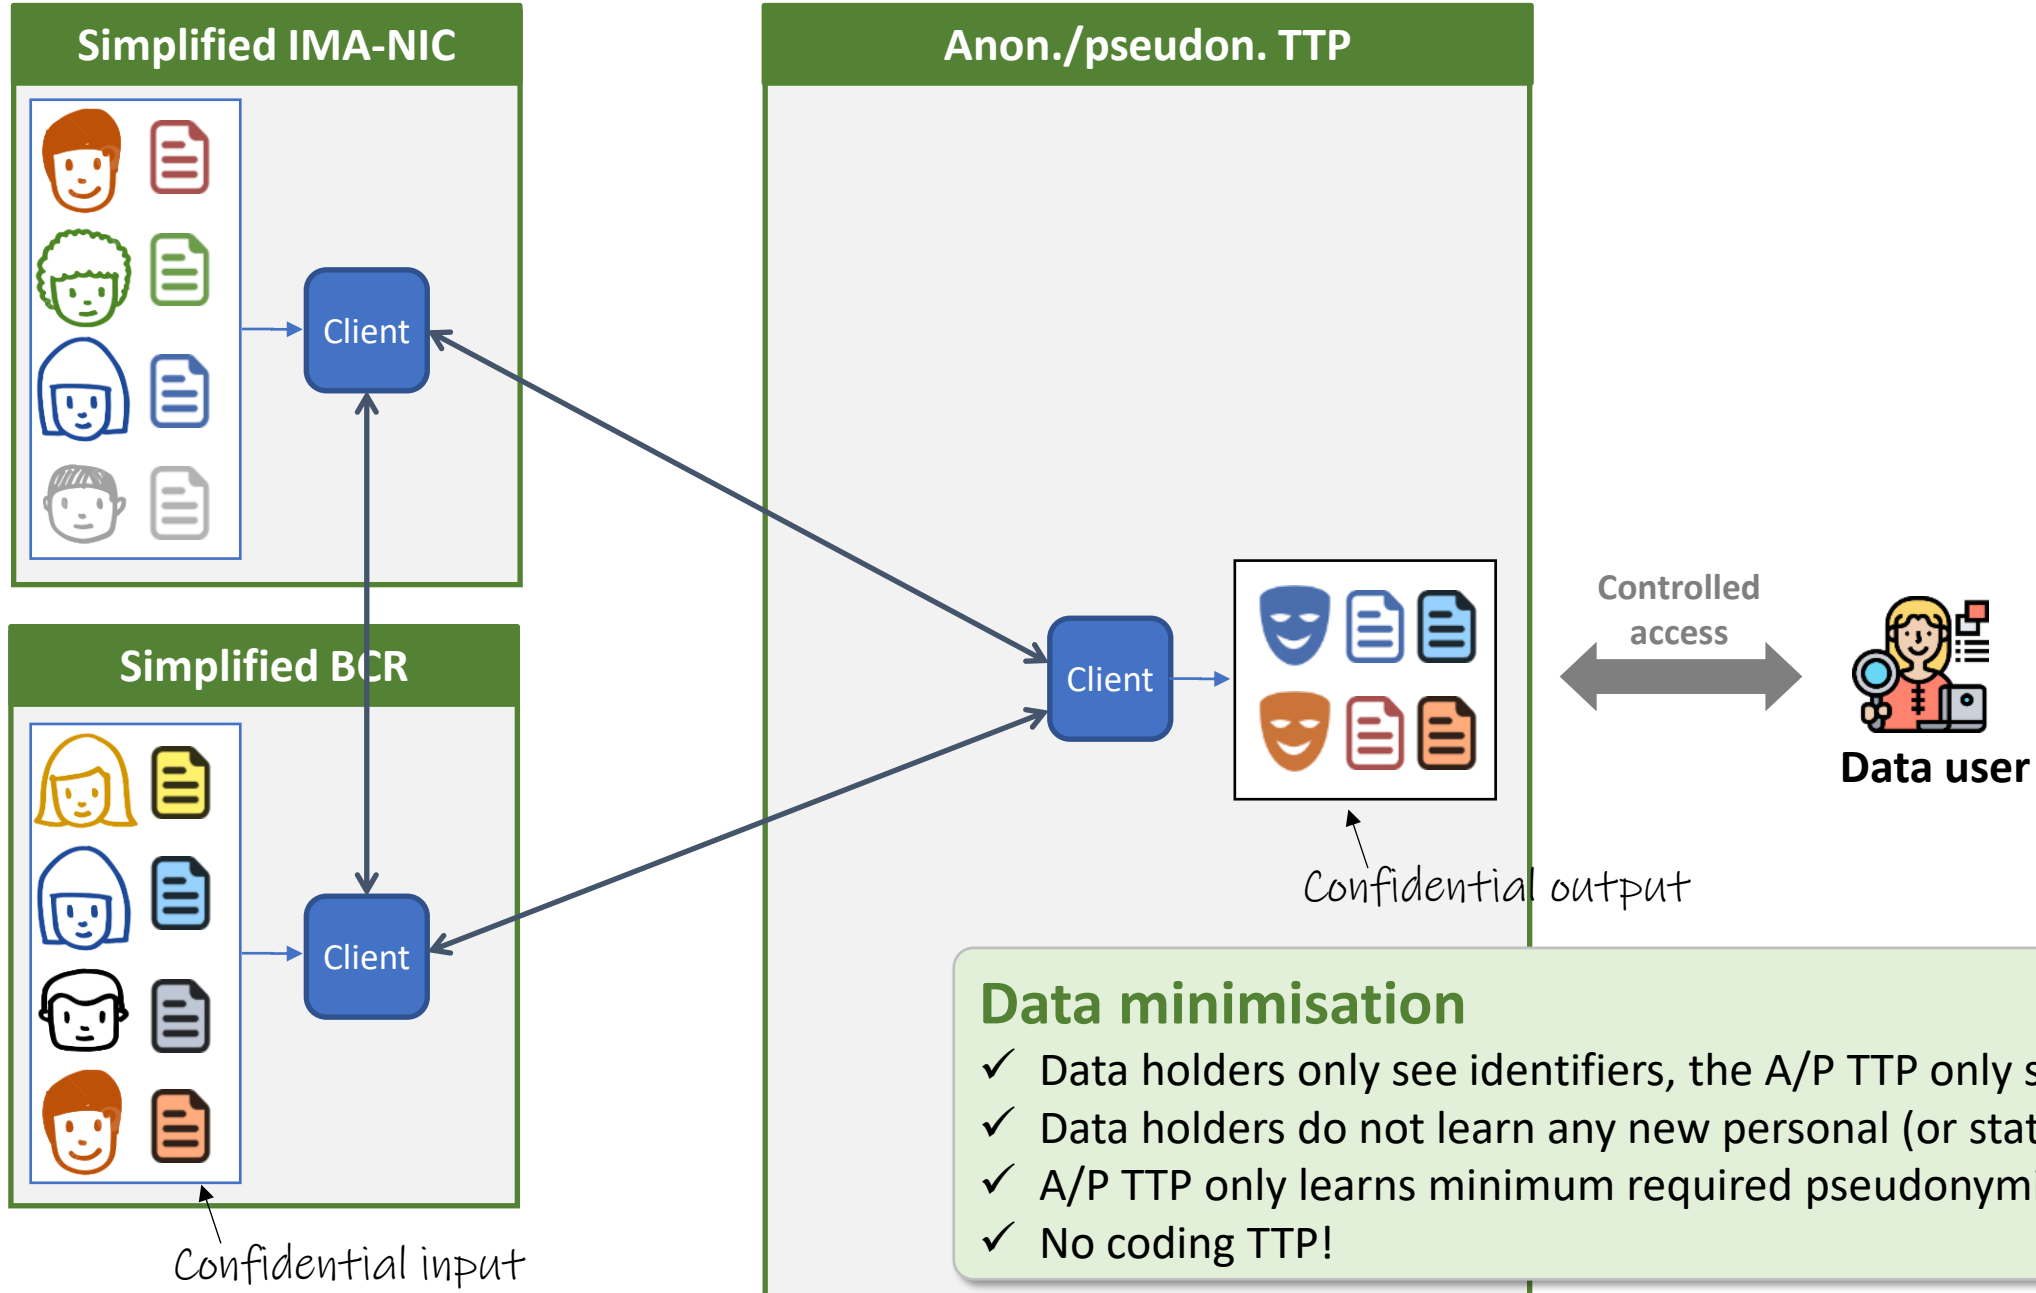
Simplified IMA-NIC

Client

Simplified BCR

Client

Confidential input

Anon./pseudon. TTP

Client

Confidential output

Controlled access

Data user

Data minimisation

✓ Data holders only see identifiers, the A/P TTP only s

✓ Data holders do not learn any new personal (or stat

✓ A/P TTP only learns minimum required pseudonymi

✓ No coding TTP!